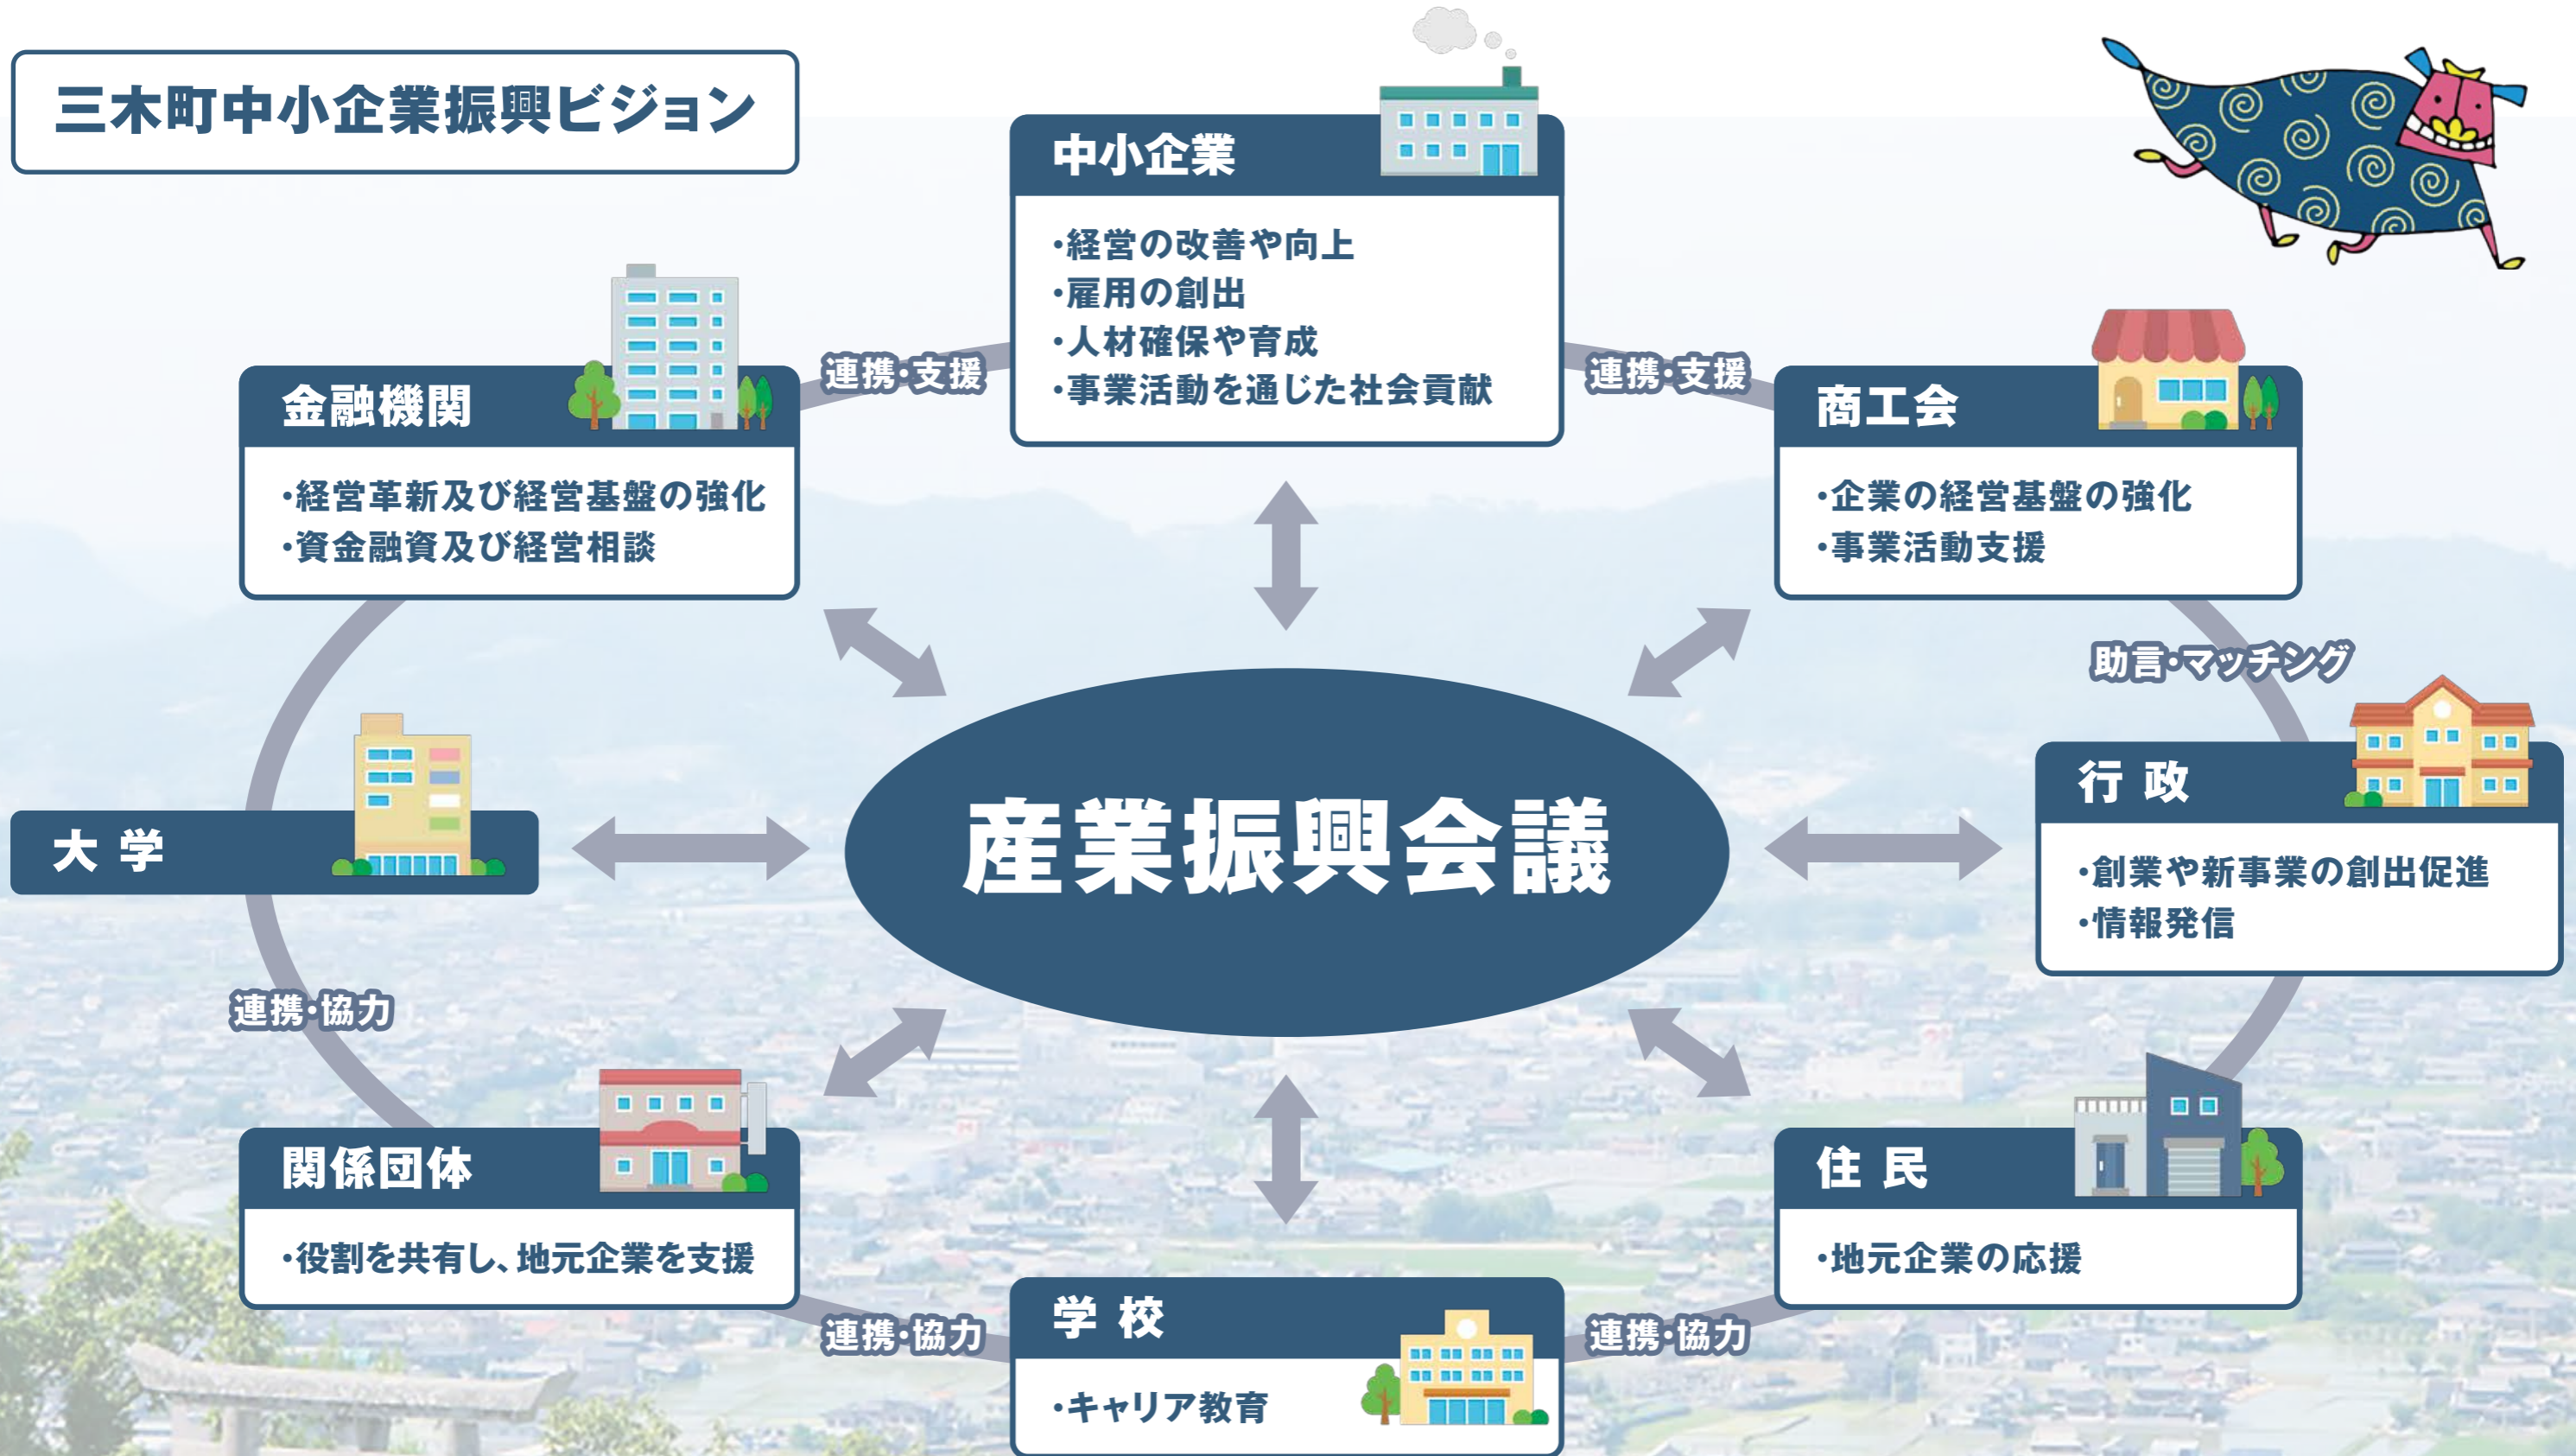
三木町中小企業振興ビジョン

中小企業
・経営の改善や向上
・雇用の創出
・人材確保や育成
・事業活動を通じた社会貢献

連携・支援

連携・支援

金融機関
・経営革新及び経営基盤の強化
・資金融資及び経営相談

商工会
・企業の経営基盤の強化
・事業活動支援

助言・マッチング

大 学

産業振興会議

行 政
・創業や新事業の創出促進
・情報発信

連携・協力

関係団体
・役割を共有し、地元企業を支援

住 民
・地元企業の応援

連携・協力

学 校
・キャリア教育

連携・協力